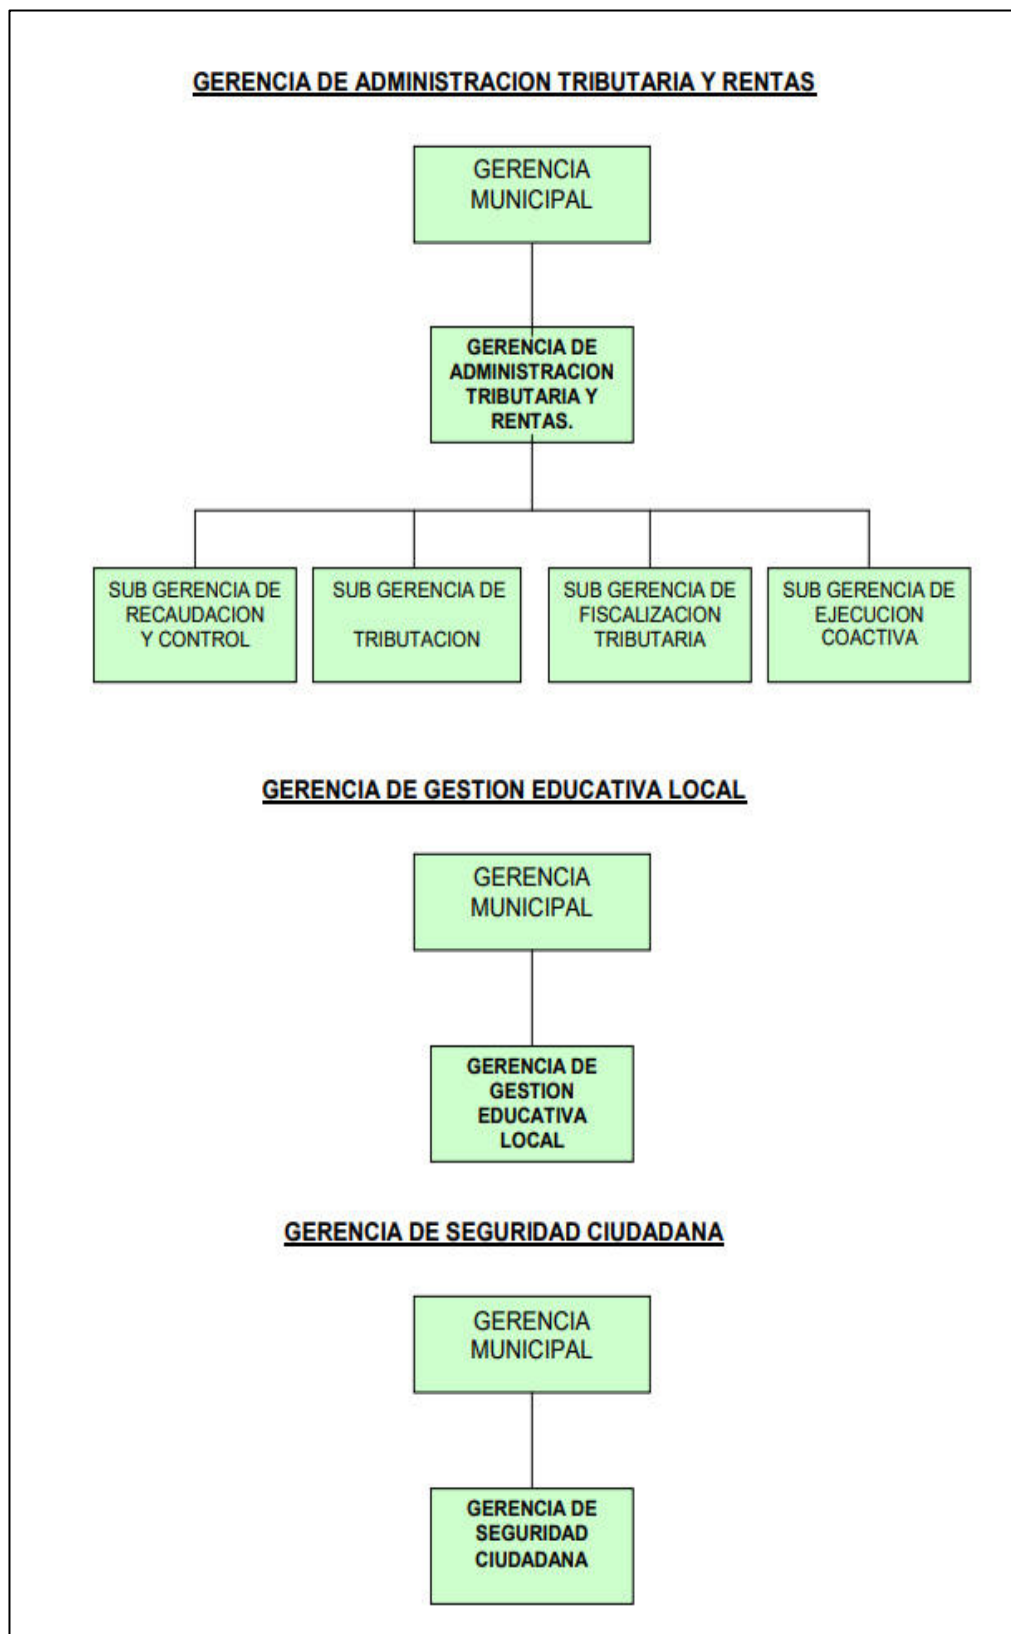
GERENCIA DE ADMINISTRACION TRIBUTARIA Y RENTAS

GERENCIA MUNICIPAL

GERENCIA DE ADMINISTRACION TRIBUTARIA Y RENTAS.

SUB GERENCIA DE RECAUDACION Y CONTROL

SUB GERENCIA DE TRIBUTACION

SUB GERENCIA DE FISCALIZACION TRIBUTARIA

SUB GERENCIA DE EJECUCION COACTIVA

GERENCIA DE GESTION EDUCATIVA LOCAL

GERENCIA MUNICIPAL

GERENCIA DE GESTION EDUCATIVA LOCAL

GERENCIA DE SEGURIDAD CIUDADANA

GERENCIA MUNICIPAL

GERENCIA DE SEGURIDAD CIUDADANA